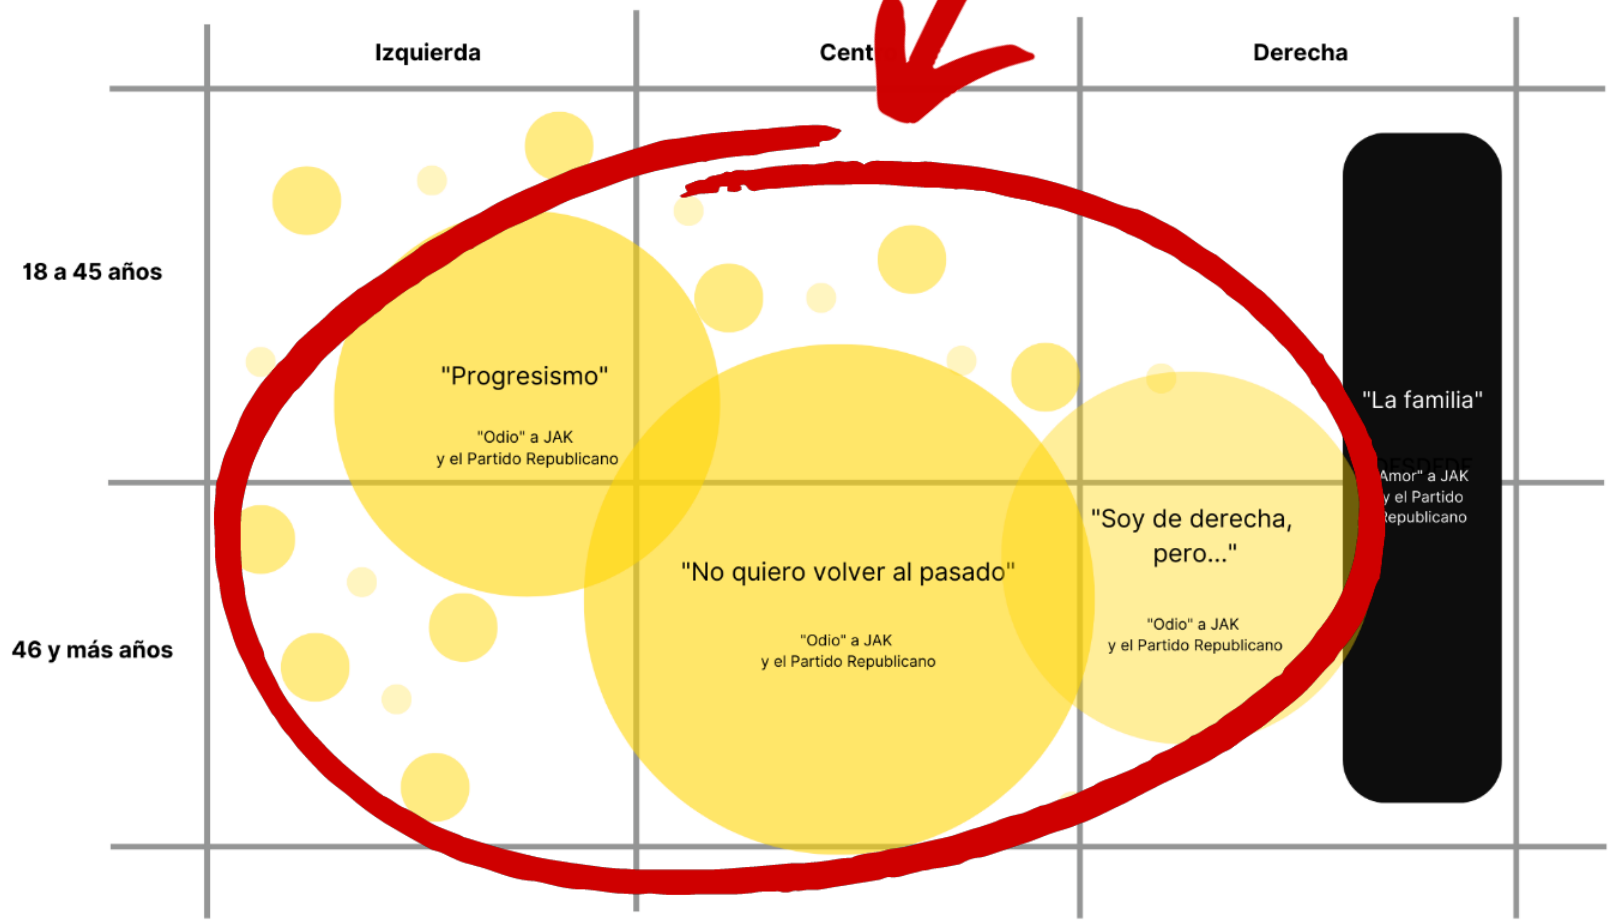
Izquierda

Cent

Derecha

18 a 45 años

46 y más años

"Progresismo"

"Odio" a JAK
y el Partido Republicano

"No quiero volver al pasado"

"Odio" a JAK
y el Partido Republicano

"Soy de derecha, pero..."

"Odio" a JAK
y el Partido Republicano

"La familia"

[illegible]

Amor" a JAK
y el Partido
Republicano